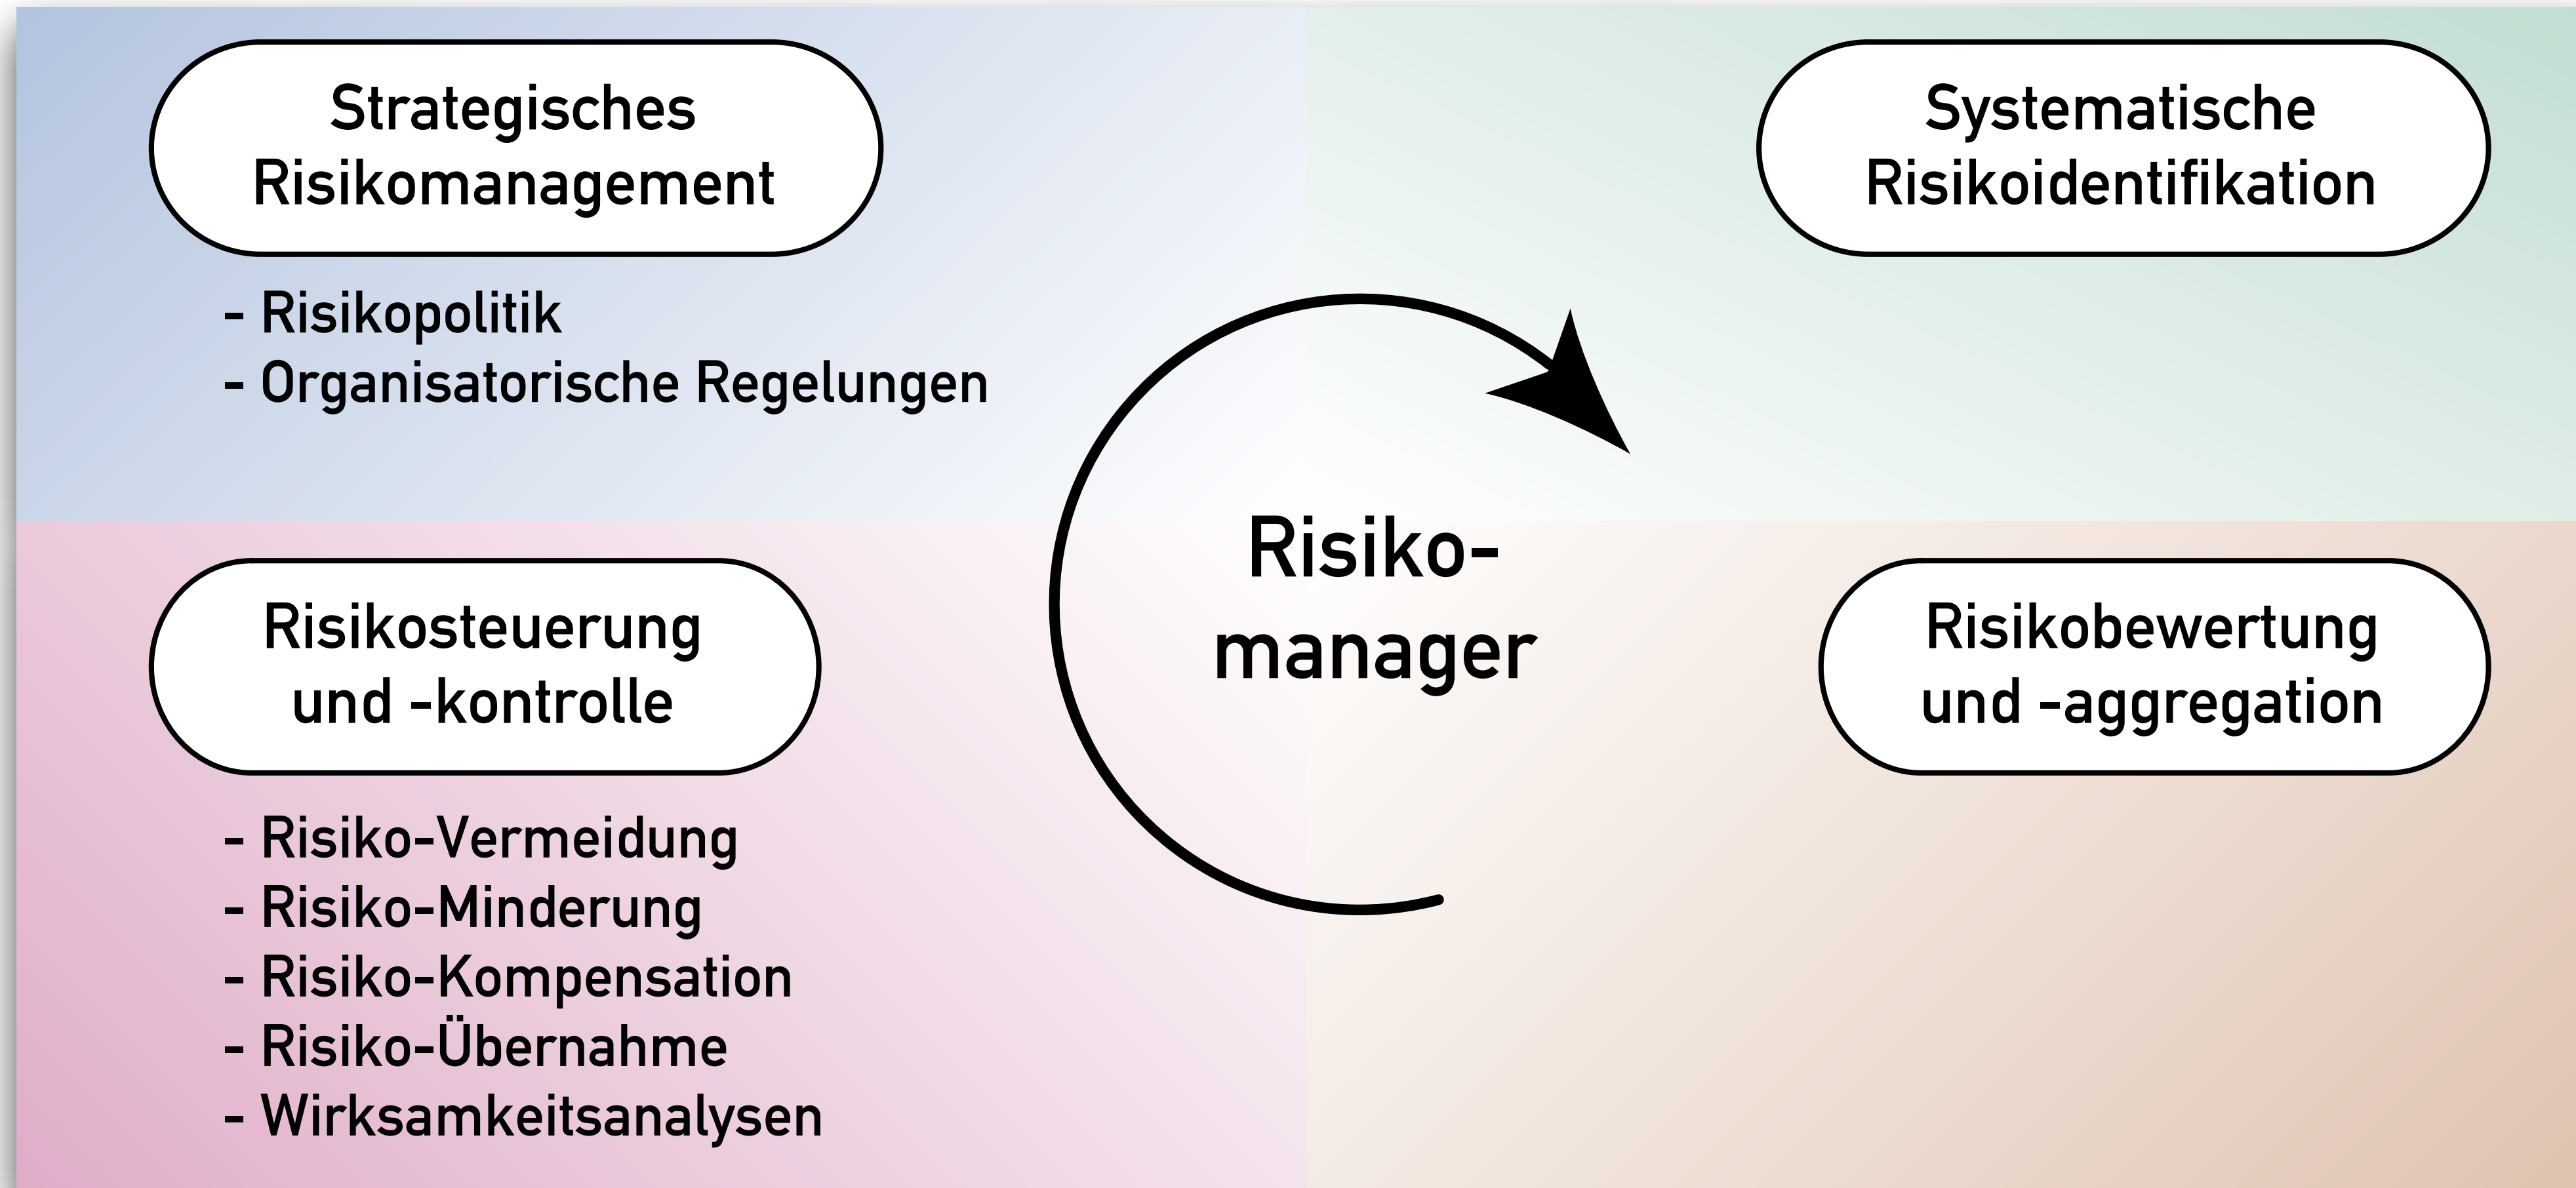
Strategisches Risikomanagement

- Risikopolitik
- Organisatorische Regelungen

Systematische Risikoidentifikation

Risiko-manager

Risikosteuerung und -kontrolle

- Risiko-Vermeidung
- Risiko-Minderung
- Risiko-Kompensation
- Risiko-Übernahme
- Wirksamkeitsanalysen

Risikobewertung und -aggregation